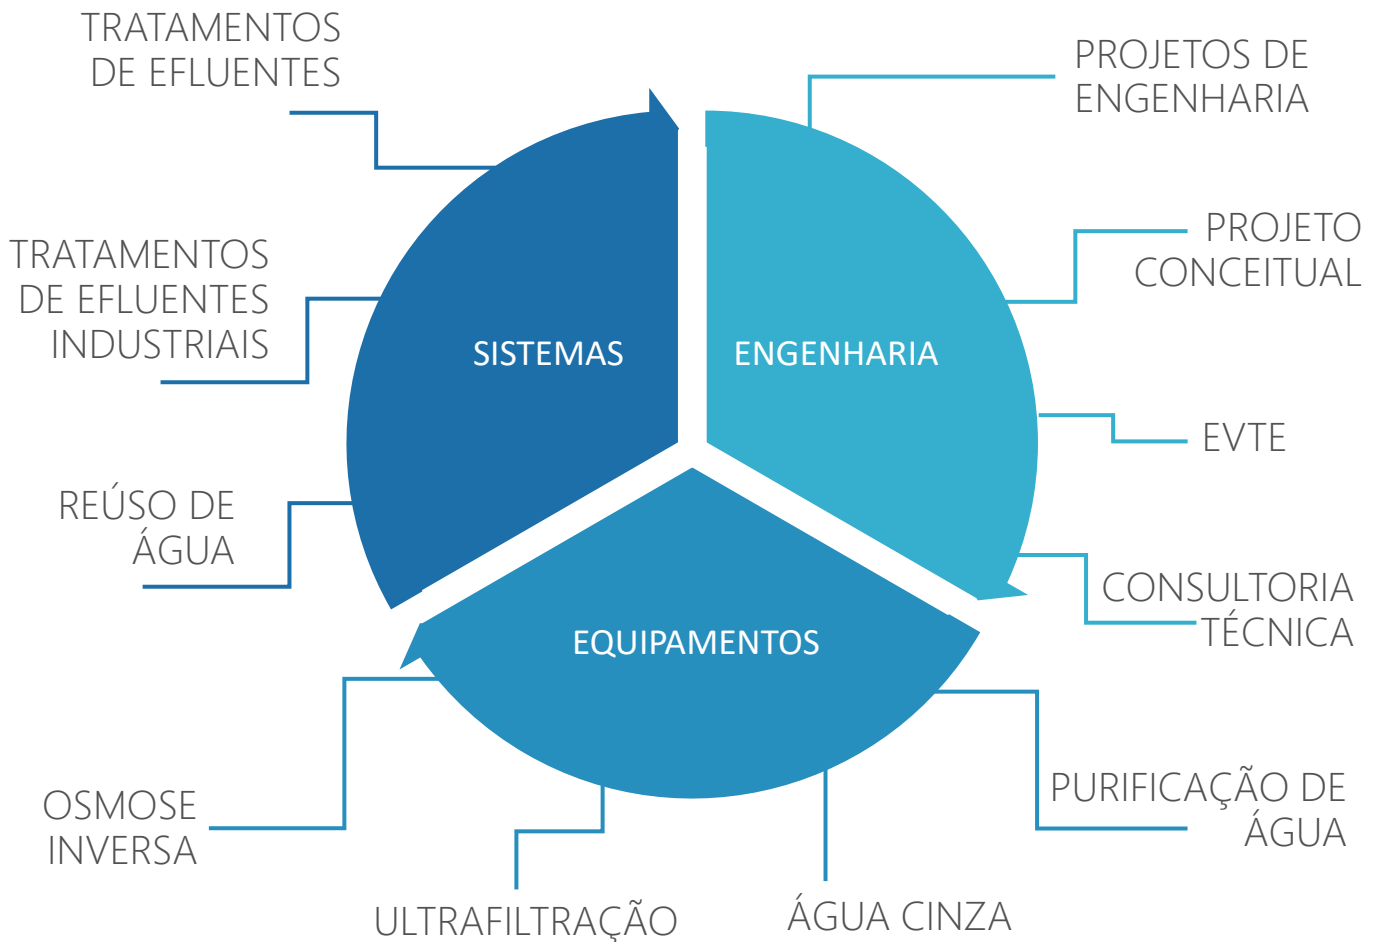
TRATAMENTOS DE EFLUENTES

PROJETOS DE ENGENHARIA

TRATAMENTOS DE EFLUENTES INDUSTRIAIS

PROJETO CONCEITUAL

SISTEMAS

ENGENHARIA

EVTE

REÚSO DE ÁGUA

CONSULTORIA TÉCNICA

EQUIPAMENTOS

PURIFICAÇÃO DE ÁGUA

OSMOSE INVERSA

ULTRAFILTRAÇÃO

ÁGUA CINZA